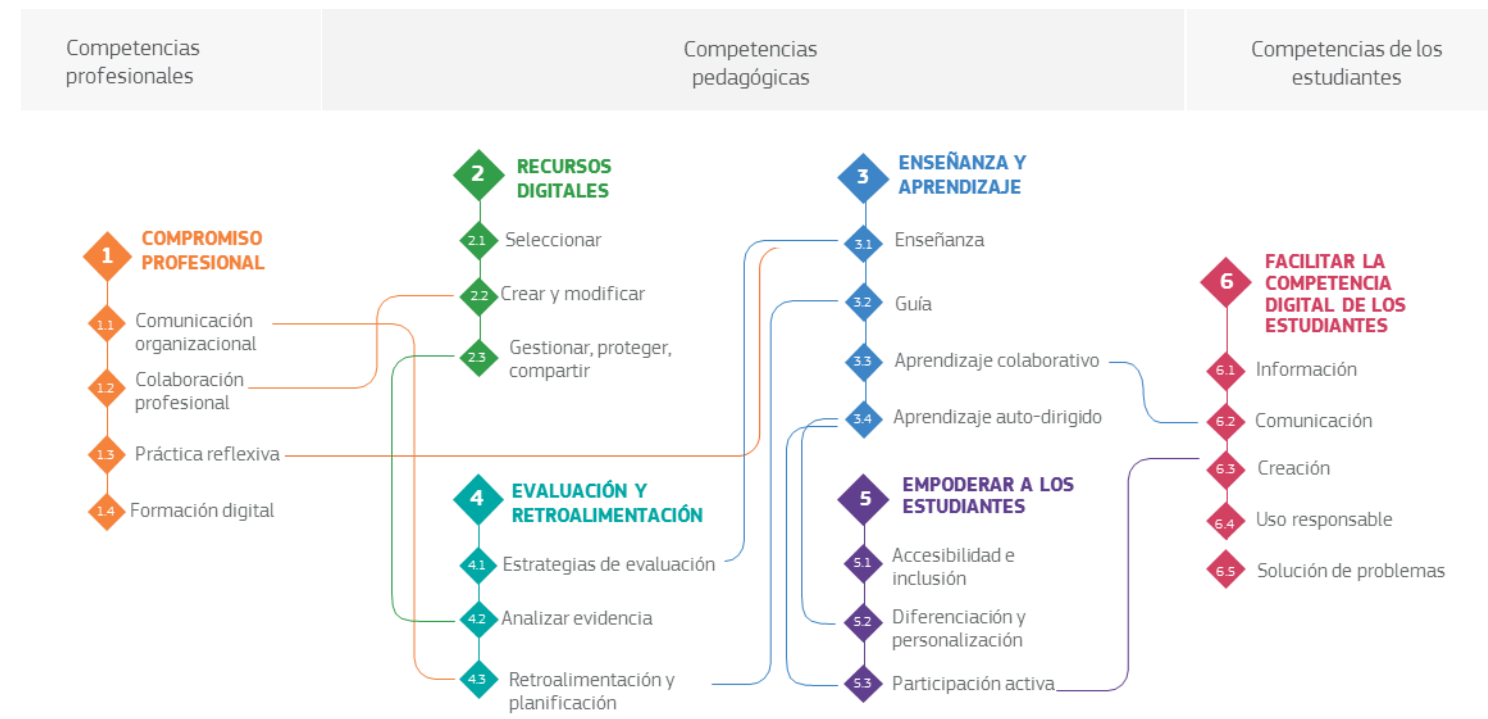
Competencias profesionales

Competencias pedagógicas

Competencias de los estudiantes

1 COMPROMISO PROFESIONAL
1.1 Comunicación organizacional
1.2 Colaboración profesional
1.3 Práctica reflexiva
1.4 Formación digital

2 RECURSOS DIGITALES
2.1 Seleccionar
2.2 Crear y modificar
2.3 Gestionar, proteger, compartir

3 ENSEÑANZA Y APRENDIZAJE
3.1 Enseñanza
3.2 Guía
3.3 Aprendizaje colaborativo
3.4 Aprendizaje auto-dirigido

4 EVALUACIÓN Y RETROALIMENTACIÓN
4.1 Estrategias de evaluación
4.2 Analizar evidencia
4.3 Retroalimentación y planificación

5 EMPODERAR A LOS ESTUDIANTES
5.1 Accesibilidad e inclusión
5.2 Diferenciación y personalización
5.3 Participación activa

6 FACILITAR LA COMPETENCIA DIGITAL DE LOS ESTUDIANTES
6.1 Información
6.2 Comunicación
6.3 Creación
6.4 Uso responsable
6.5 Solución de problemas